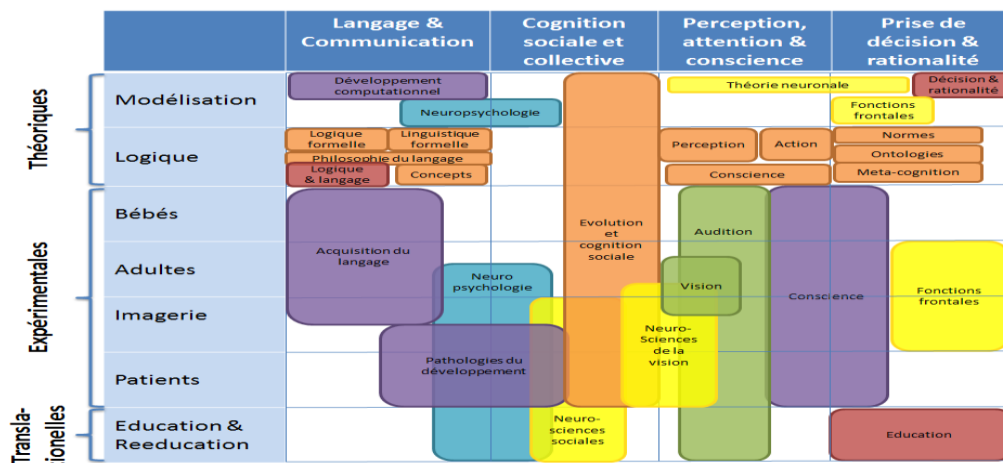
| | Langage & Communication | Cognition sociale et collective | Perception, attention & conscience | Prise de décision & rationalité |
|---|---|---|---|---|
| Modélisation | | | | |
| Logique | | | | |
| Bébés | | | | |
| Adultes | | | | |
| Imagerie | | | | |
| Patients | | | | |
| Education & Reeducation | | | | |

Théoriques

Expérimentales

Transla- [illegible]ionelles

Développement computationnel

Neuropsychologie

Théorie neuronale

Décision & rationalité

Fonctions frontales

Logique formelle

Linguistique formelle

Philosophie du langage

Logique & langage

Concepts

Perception

Action

Normes

Ontologies

Conscience

Meta-cognition

Evolution et cognition sociale

Acquisition du langage

Audition

Neuro psychologie

Vision

Conscience

Fonctions frontales

Neuro-Sciences de la vision

Pathologies du développement

Neuro-sciences sociales

Education